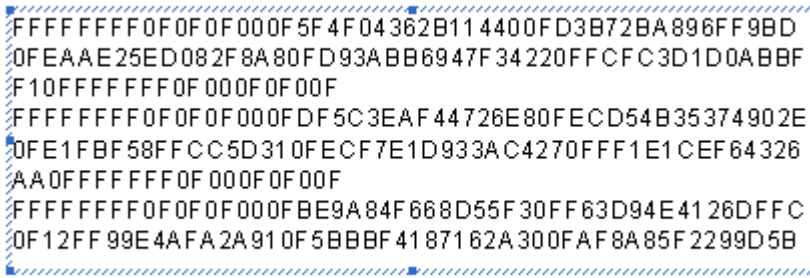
FFFFFFFF0F0F0F000F5F4F04362B114400FD3B72BA896FF9BD0FEAAE25ED082F8A80FD93ABB6947F34220FFCFC3D1D0ABBFF10FFFFFFFF0F000F0F00F
FFFFFFFF0F0F0F000FDF5C3EAF44726E80FECD54B35374902E0FE1FBF58FFCC5D310FECF7E1D933AC4270FFF1E1CEF64326AA0FFFFFFFF0F000F0F00F
FFFFFFFF0F0F0F000FBE9A84F668D55F30FF63D94E4126DFFC0F12FF99E4AFA2A910F5BBBF4187162A300FAF8A85F2299D5B